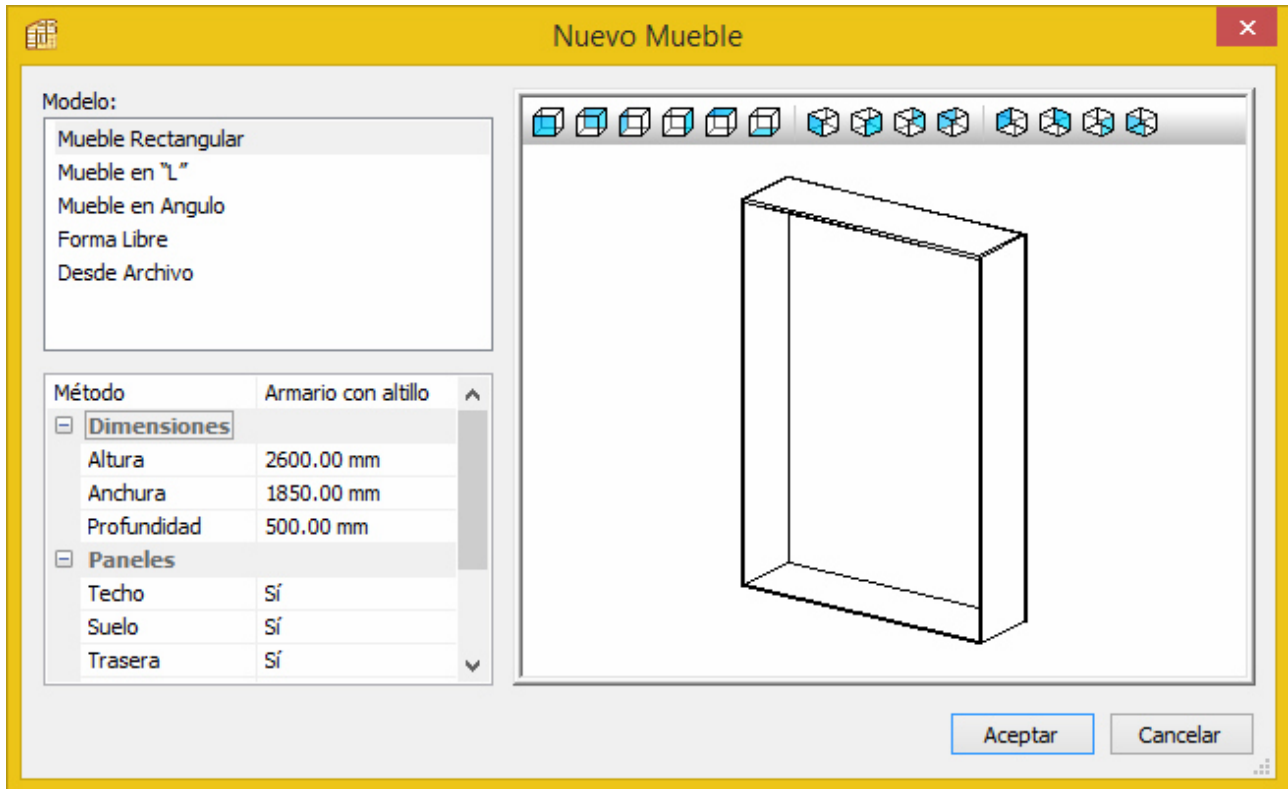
Nuevo Mueble

Modelo:

Mueble Rectangular
Mueble en "L"
Mueble en Angulo
Forma Libre
Desde Archivo

| Método | Armario con altillo |
|---|---|
| ⊟ Dimensiones | |
| Altura | 2600.00 mm |
| Anchura | 1850.00 mm |
| Profundidad | 500.00 mm |
| ⊟ Paneles | |
| Techo | Sí |
| Suelo | Sí |
| Trasera | Sí |

Aceptar
Cancelar